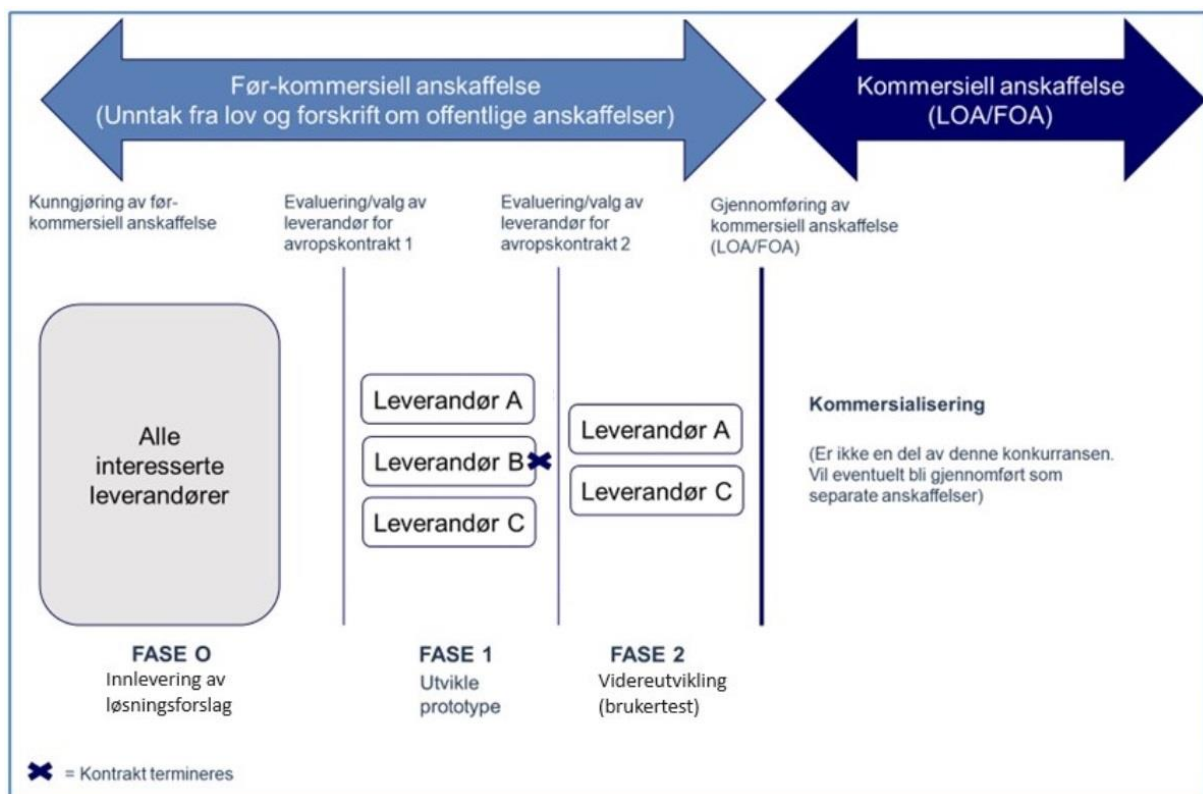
Før-kommersiell anskaffelse
(Unntak fra lov og forskrift om offentlige anskaffelser)

Kommersiell anskaffelse
(LOA/FOA)

Kunngjøring av førkommersiell anskaffelse

Evaluering/valg av leverandør for avropskontrakt 1

Evaluering/valg av leverandør for avropskontrakt 2

Gjennomføring av kommersiell anskaffelse (LOA/FOA)

Alle interesserte leverandører

Leverandør A

Leverandør B

Leverandør C

Leverandør A

Leverandør C

Kommersialisering

(Er ikke en del av denne konkurransen. Vil eventuelt bli gjennomført som separate anskaffelser)

FASE O
Innlevering av løsningsforslag

FASE 1
Utvikle prototype

FASE 2
Videreutvikling (brukertest)

= Kontrakt termineres